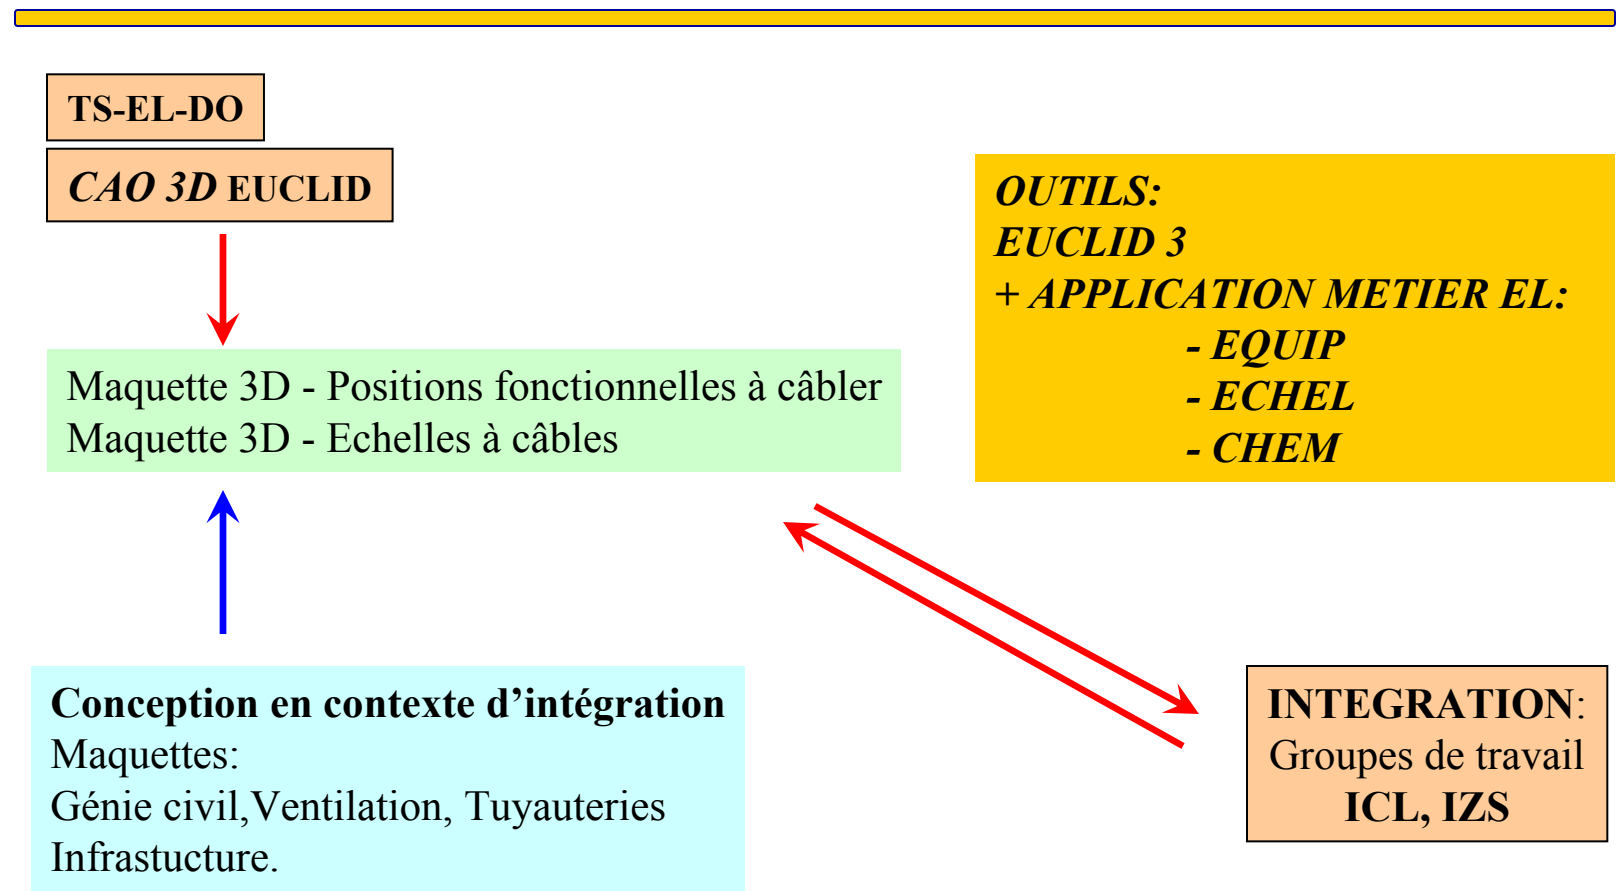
TS-EL-DO

CAO 3D EUCLID

OUTILS:
EUCLID 3
+ APPLICATION METIER EL:
- EQUIP
- ECHEL
- CHEM

Maquette 3D - Positions fonctionnelles à câbler
Maquette 3D - Echelles à câbles

Conception en contexte d'intégration
Maquettes:
Génie civil,Ventilation, Tuyauteries
Infrastucture.

INTEGRATION:
Groupes de travail
ICL, IZS